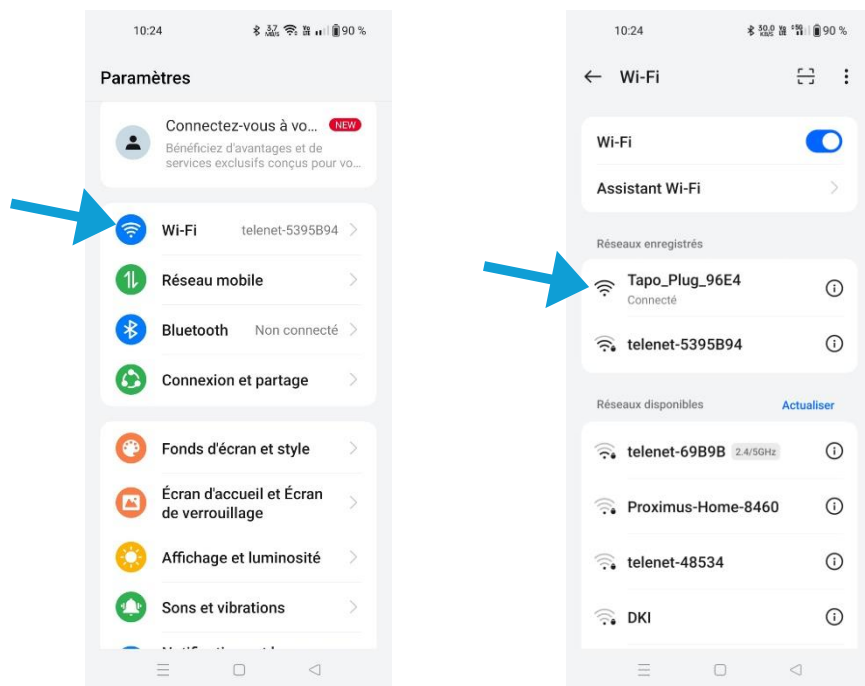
10:24 3,7 KB/S 90 %

Paramètres

Connectez-vous à vo... NEW
Bénéficiez d'avantages et de services exclusifs conçus pour vo...

Wi-Fi telenet-5395B94
Réseau mobile
Bluetooth Non connecté
Connexion et partage

Fonds d'écran et style
Écran d'accueil et Écran de verrouillage
Affichage et luminosité
Sons et vibrations
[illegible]

10:24 30,0 KB/S 90 %

Wi-Fi

Wi-Fi
Assistant Wi-Fi

Réseaux enregistrés
Tapo_Plug_96E4
Connecté
telenet-5395B94

Réseaux disponibles Actualiser
telenet-69B9B 2.4/5GHz
Proximus-Home-8460
telenet-48534
DKI